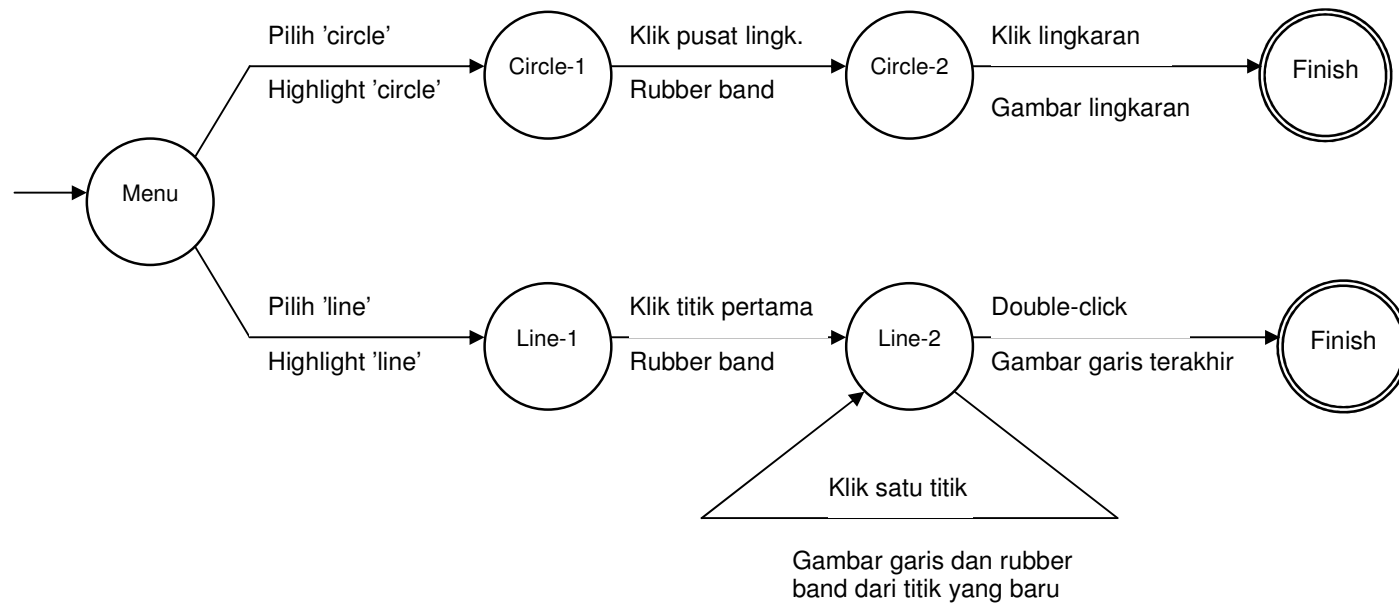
Pilih 'circle'

Highlight 'circle'

Circle-1

Klik pusat lingk.

Rubber band

Circle-2

Klik lingkaran

Gambar lingkaran

Finish

Menu

Pilih 'line'

Highlight 'line'

Line-1

Klik titik pertama

Rubber band

Line-2

Double-click

Gambar garis terakhir

Finish

Klik satu titik

Gambar garis dan rubber band dari titik yang baru